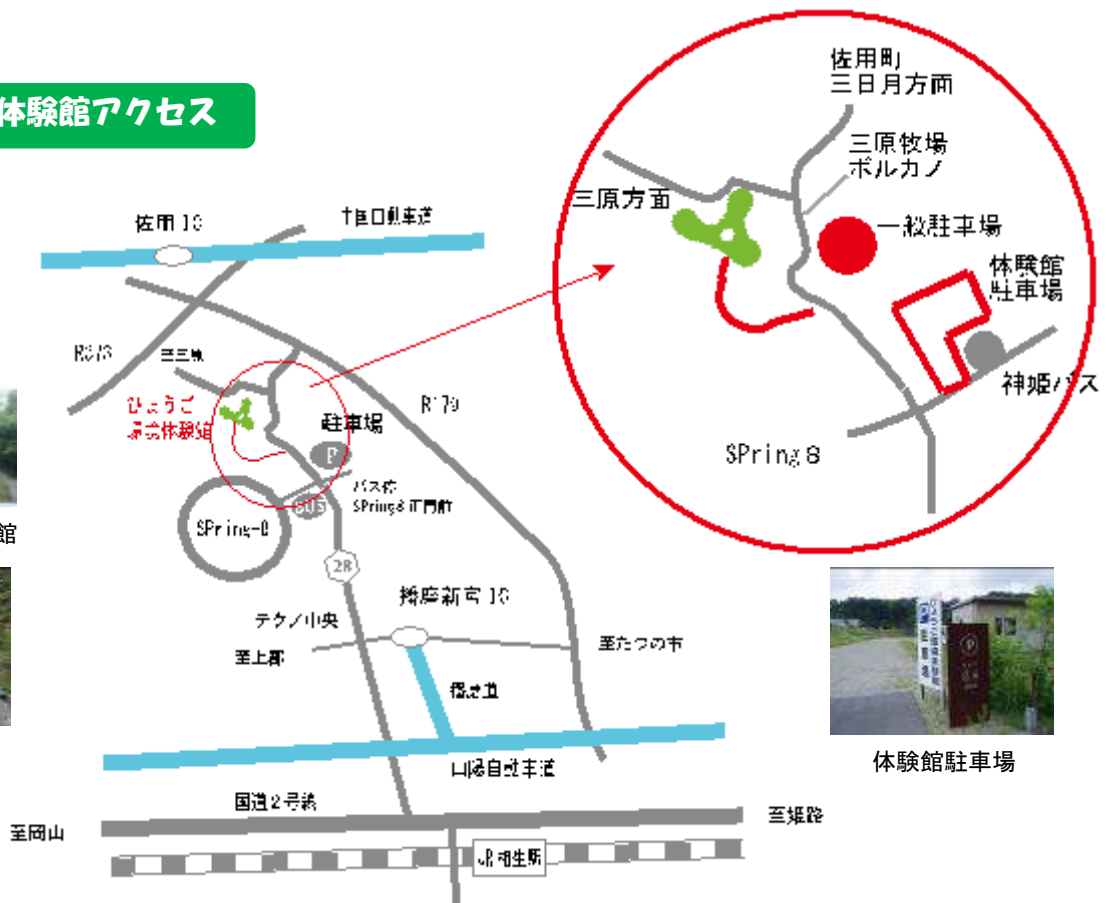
体験館アクセス

佐用町
三日月方面

三原牧場
ボルカノ

三原方面

一般駐車場

体験館
駐車場

神姫バス

SPring 8

佐用 IC

中国自動車道

R373

三原

ひょうご
環境体験館

駐車場

P

R179

バス停
SPring8 正門前

805

SPring-8

28

播磨新宮 IC

テクノ中央

至上郡

至たつの市

播磨道

山陽自動車道

国道2号線

至姫路

至岡山

JR相生駅

体験館駐車場

館